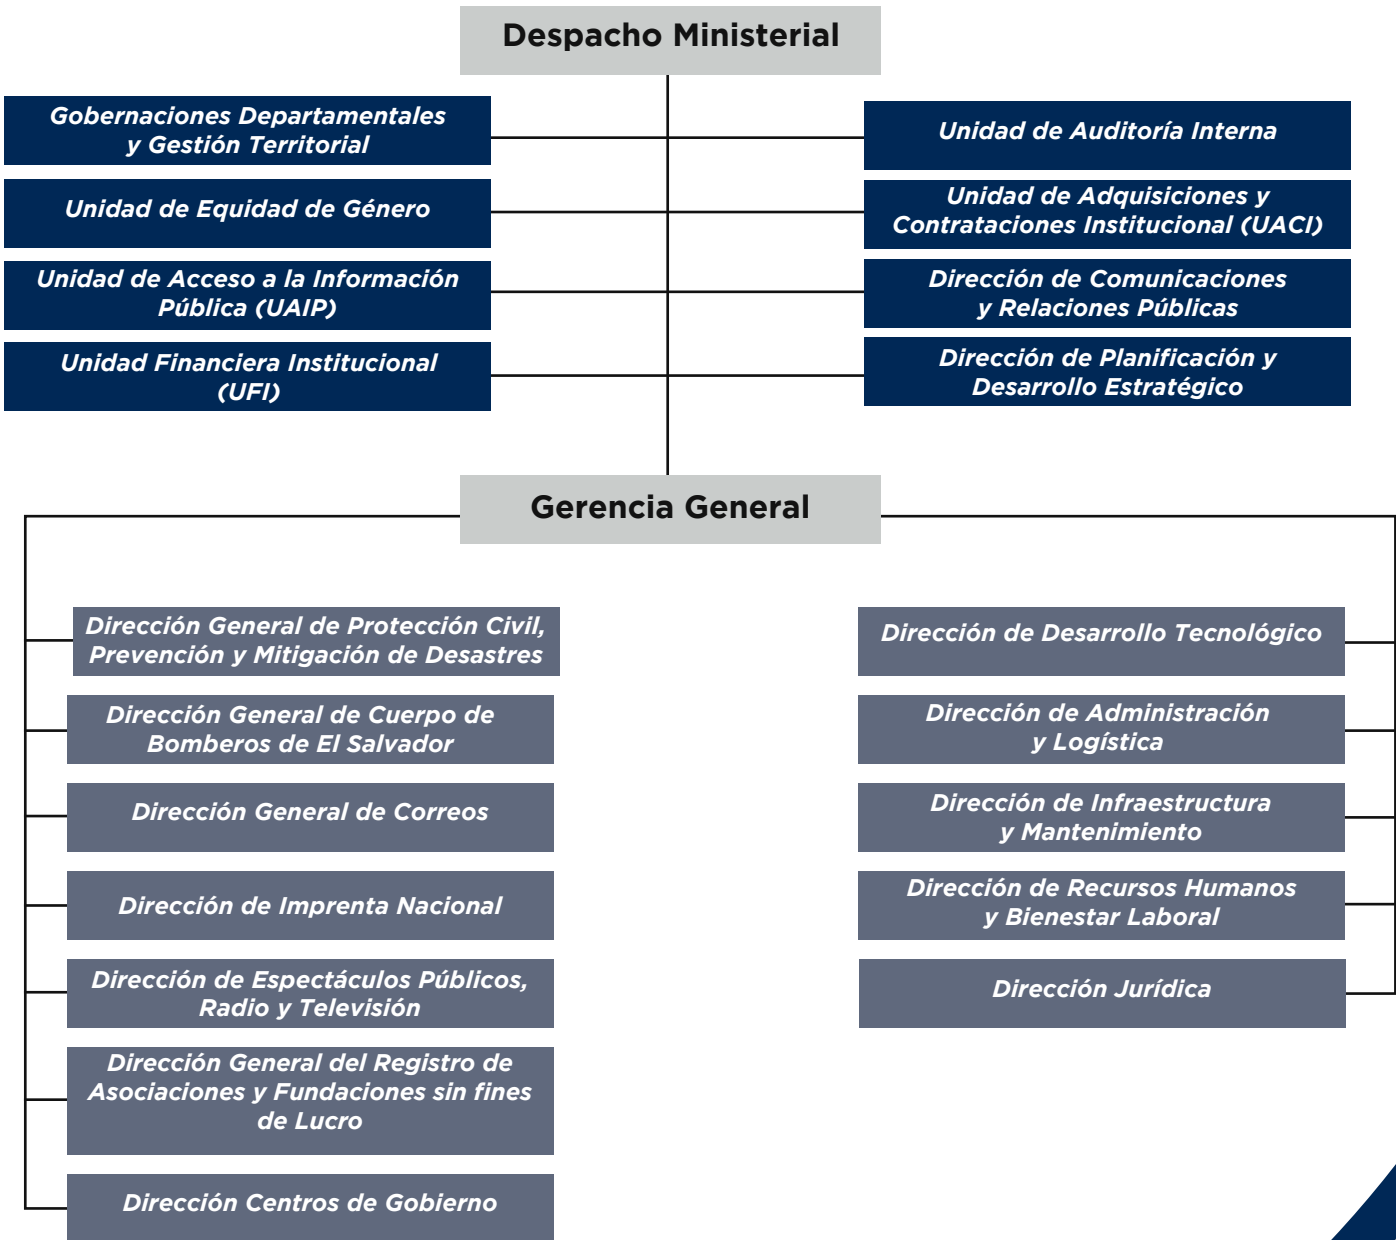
Despacho Ministerial

Gobernaciones Departamentales y Gestión Territorial

Unidad de Auditoría Interna

Unidad de Equidad de Género

Unidad de Adquisiciones y Contrataciones Institucional (UACI)

Unidad de Acceso a la Información Pública (UAIP)

Dirección de Comunicaciones y Relaciones Públicas

Unidad Financiera Institucional (UFI)

Dirección de Planificación y Desarrollo Estratégico

Gerencia General

Dirección General de Protección Civil, Prevención y Mitigación de Desastres

Dirección General de Cuerpo de Bomberos de El Salvador

Dirección General de Correos

Dirección de Imprenta Nacional

Dirección de Espectáculos Públicos, Radio y Televisión

Dirección General del Registro de Asociaciones y Fundaciones sin fines de Lucro

Dirección Centros de Gobierno

Dirección de Desarrollo Tecnológico

Dirección de Administración y Logística

Dirección de Infraestructura y Mantenimiento

Dirección de Recursos Humanos y Bienestar Laboral

Dirección Jurídica